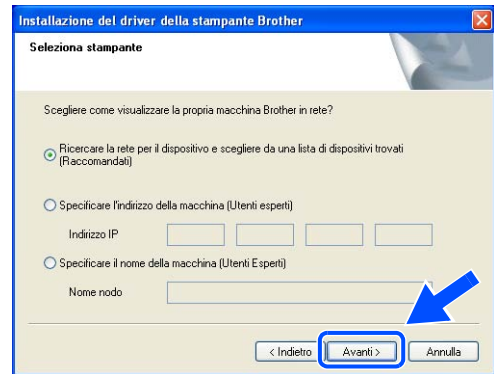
Installazione del driver della stampante Brother

Seleziona stampante

Scegliere come visualizzare la propria macchina Brother in rete?

Ricercare la rete per il dispositivo e scegliere da una lista di dispositivi trovati (Raccomandati)

Specificare l'indirizzo della macchina (Utenti esperti)

Indirizzo IP

Specificare il nome della macchina (Utenti Esperti)

Nome nodo

< Indietro

Avanti >

Annulla